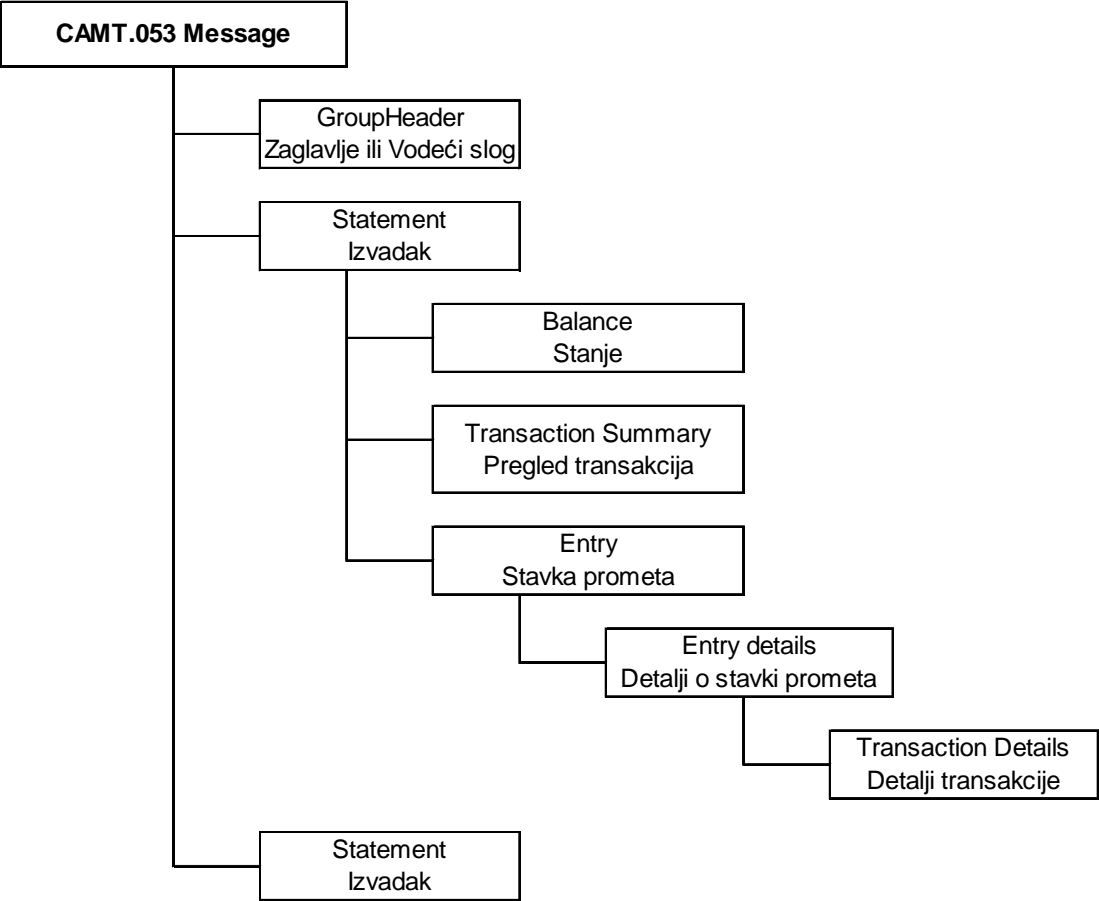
CAMT.053 Message

GroupHeader
Zaglavlje ili Vodeći slog

Statement
Izvadak

Balance
Stanje

Transaction Summary
Pregled transakcija

Entry
Stavka prometa

Entry details
Detalji o stavki prometa

Transaction Details
Detalji transakcije

Statement
Izvadak